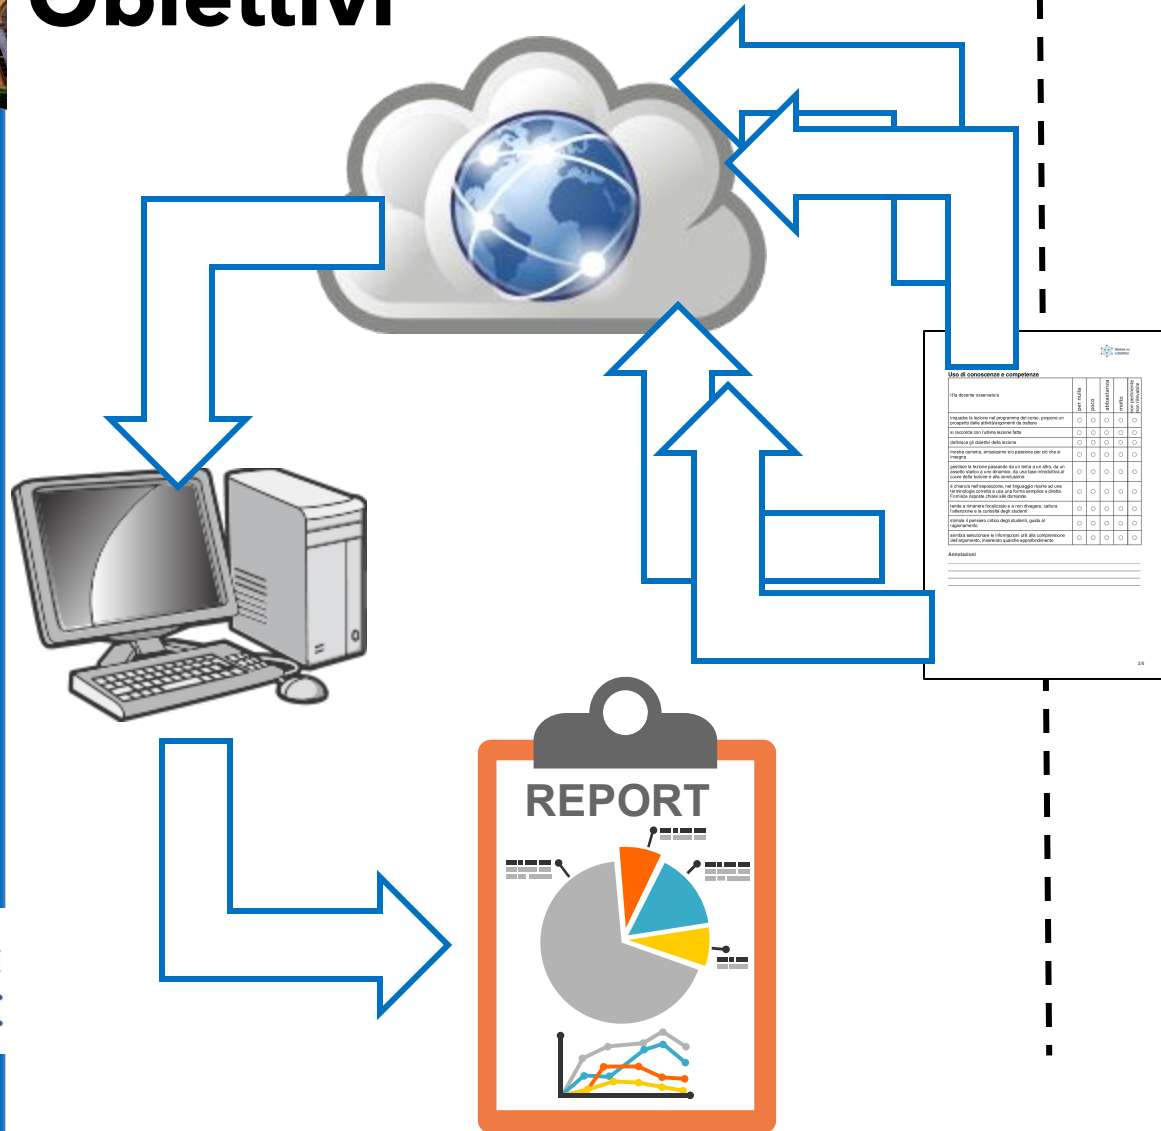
Obiettivi

Uso di conoscenze e competenze

Il/la docente osservato/a

per nulla
poco
abbastanza
molto
non pertinente non rilevabile

| Il/la docente osservato/a | per nulla | poco | abbastanza | molto | non pertinente non rilevabile |
|---|---|---|---|---|---|
| inquadra la lezione nel programma del corso, propone un prospetto delle attività/argomenti da trattare | ○ | ○ | ○ | ○ | ○ |
| si raccorda con l'ultima lezione fatta | ○ | ○ | ○ | ○ | ○ |
| definisce gli obiettivi della lezione | ○ | ○ | ○ | ○ | ○ |
| mostra carisma, entusiasmo e/o passione per ciò che si insegna | ○ | ○ | ○ | ○ | ○ |
| gestisce la lezione passando da un tema a un altro, da un assetto statico a uno dinamico, da una fase introduttiva al cuore della lezione e alla conclusione | ○ | ○ | ○ | ○ | ○ |
| è chiaro/a nell'esposizione, nel linguaggio ricorre ad una terminologia corretta e usa una forma semplice e diretta. Fornisce risposte chiare alle domande | ○ | ○ | ○ | ○ | ○ |
| tende a rimanere focalizzato e a non divagare, cattura l'attenzione e la curiosità degli studenti | ○ | ○ | ○ | ○ | ○ |
| stimola il pensiero critico degli studenti, guida al ragionamento | ○ | ○ | ○ | ○ | ○ |
| sembra selezionare le informazioni utili alla comprensione dell'argomento, inserendo qualche approfondimento | ○ | ○ | ○ | ○ | ○ |

Annotazioni

3/5

REPORT